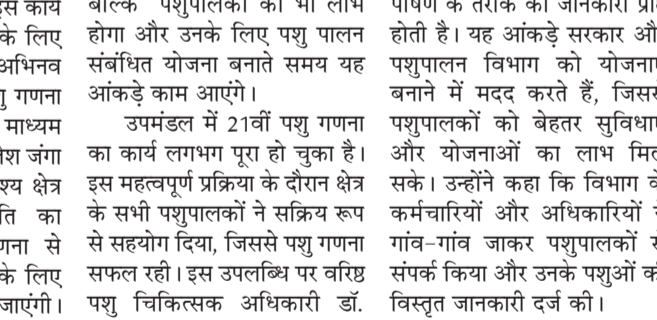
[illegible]स कार्य के लिए अभिनव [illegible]ु गणना माध्यम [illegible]श जंगा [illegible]श्य क्षेत्र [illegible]ति का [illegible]गना से के लिए जाएंगी।

बल्कि पशुपालकों को भी लाभ होगा और उनके लिए पशु पालन संबंधित योजना बनाते समय यह आंकड़े काम आएंगे।

उपमंडल में 21वीं पशु गणना का कार्य लगभग पूरा हो चुका है। इस महत्वपूर्ण प्रक्रिया के दौरान क्षेत्र के सभी पशुपालकों ने सक्रिय रूप से सहयोग दिया, जिससे पशु गणना सफल रही। इस उपलब्धि पर वरिष्ठ पशु चिकित्सक अधिकारी डॉ.

पोषण के तरीके की जानकारी प्र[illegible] होती है। यह आंकड़े सरकार औ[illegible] पशुपालन विभाग को योजना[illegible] बनाने में मदद करते हैं, जिसर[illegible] पशुपालकों को बेहतर सुविधा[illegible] और योजनाओं का लाभ मिल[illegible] सके। उन्होंने कहा कि विभाग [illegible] कर्मचारियों और अधिकारियों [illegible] गांव-गांव जाकर पशुपालकों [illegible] संपर्क किया और उनके पशुओं की विस्तृत जानकारी दर्ज की।